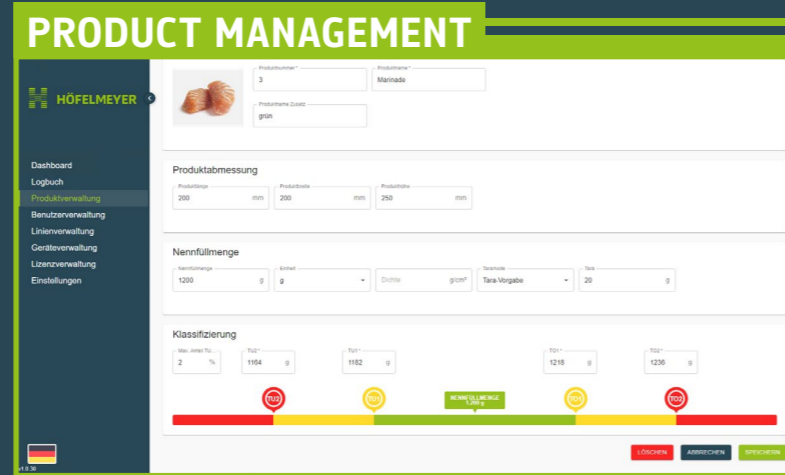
PRODUCT MANAGEMENT

HÖFELMEYER

Dashboard
Logbuch
Produktverwaltung
Benutzerverwaltung
Linienverwaltung
Geräteverwaltung
Lizenzverwaltung
Einstellungen

v1.0.36

Produktnummer *
3
Produktname *
Marinade
Produktname Zusatz
grün

Produktabmessung
Produktlänge
200 mm
Produktbreite
200 mm
Produkthöhe
250 mm

Nennfüllmenge
Nennfüllmenge
1200 g
Einheit
g
Dichte g/cm³
Taramode
Tara-Vorgabe
Tara
20 g

Klassifizierung
Max. Anteil TU...
2 %
TU2 *
1164 g
TU1 *
1182 g
TO1 *
1218 g
TO2 *
1236 g

TU2
TU1
NENNFÜLLMENGE
1.200 g
TO1
TO2

LÖSCHEN
ABBRECHEN
SPEICHERN